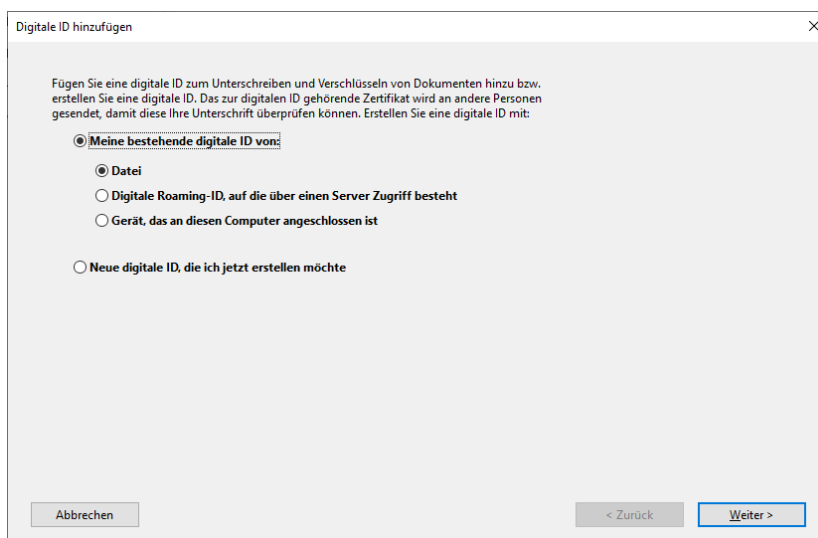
Digitale ID hinzufügen

×

Fügen Sie eine digitale ID zum Unterschreiben und Verschlüsseln von Dokumenten hinzu bzw. erstellen Sie eine digitale ID. Das zur digitalen ID gehörende Zertifikat wird an andere Personen gesendet, damit diese Ihre Unterschrift überprüfen können. Erstellen Sie eine digitale ID mit:

Meine bestehende digitale ID von:

Datei

Digitale Roaming-ID, auf die über einen Server Zugriff besteht

Gerät, das an diesen Computer angeschlossen ist

Neue digitale ID, die ich jetzt erstellen möchte

Abbrechen

< Zurück

Weiter >